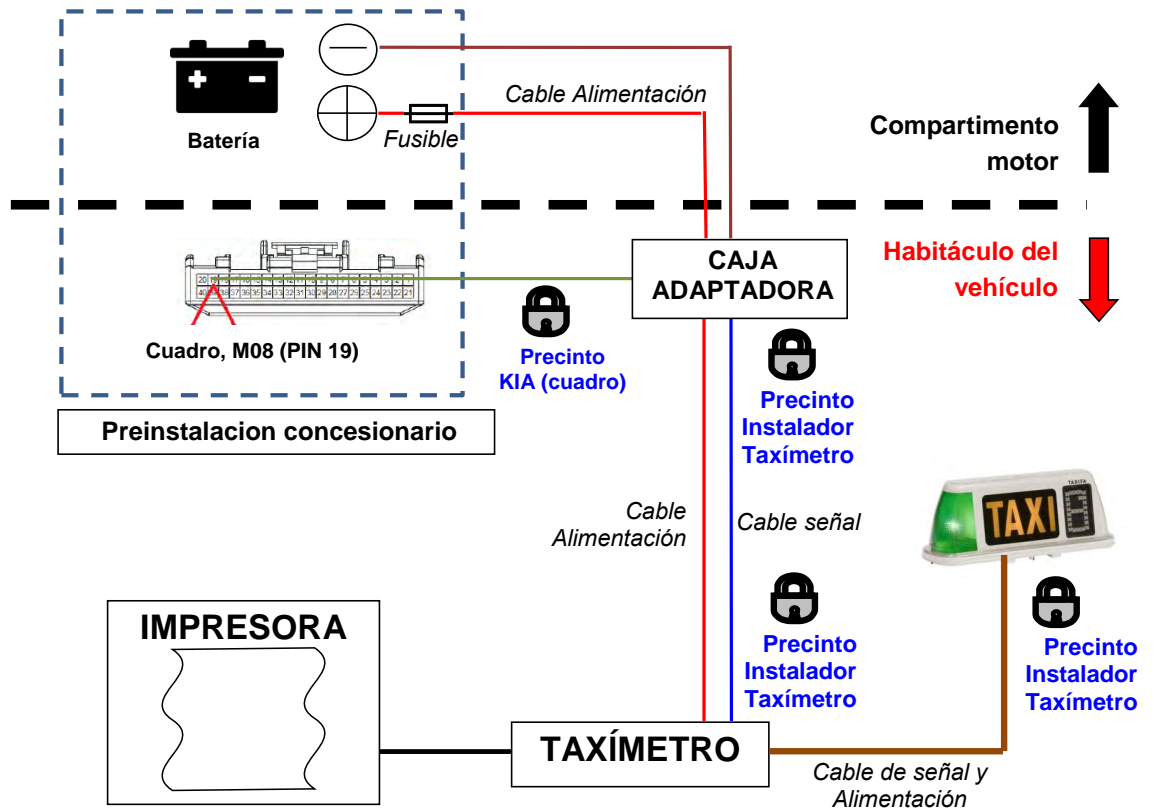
Batería

Fusible

Cable Alimentación

Compartimento motor

CAJA ADAPTADORA

Habitáculo del vehículo

Cuadro, M08 (PIN 19)

Precinto KIA (cuadro)

Precinto Instalador Taxímetro

Preinstalacion concesionario

Cable Alimentación

Cable señal

TAXI

Precinto Instalador Taxímetro

Precinto Instalador Taxímetro

IMPRESORA

TAXÍMETRO

Cable de señal y Alimentación